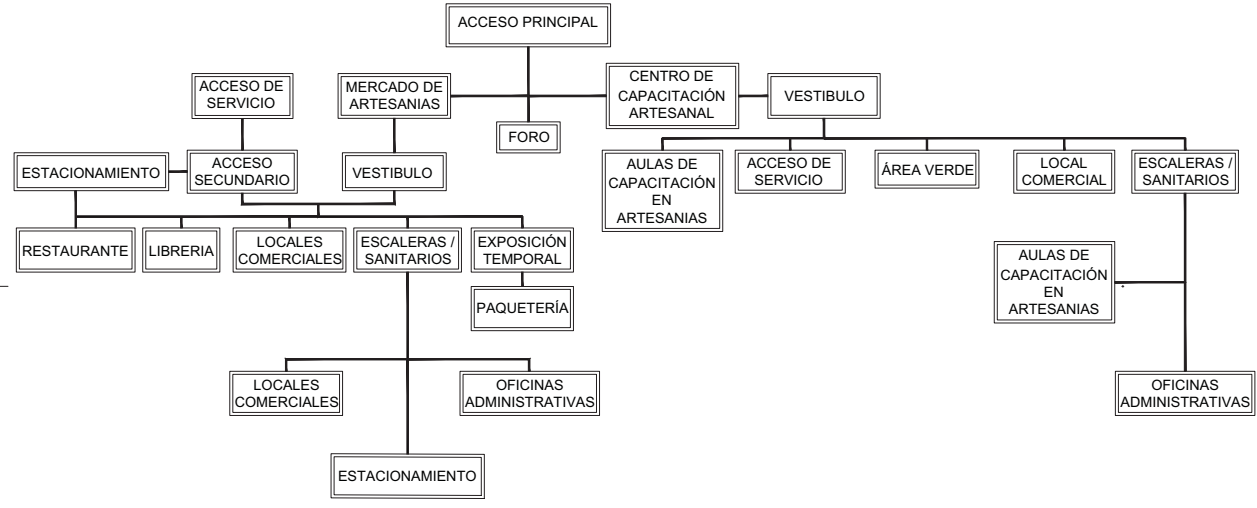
ACCESO PRINCIPAL

ACCESO DE SERVICIO

MERCADO DE ARTESANIAS

CENTRO DE CAPACITACIÓN ARTESANAL

VESTIBULO

FORO

ESTACIONAMIENTO

ACCESO SECUNDARIO

VESTIBULO

AULAS DE CAPACITACIÓN EN ARTESANIAS

ACCESO DE SERVICIO

ÁREA VERDE

LOCAL COMERCIAL

ESCALERAS / SANITARIOS

RESTAURANTE

LIBRERIA

LOCALES COMERCIALES

ESCALERAS / SANITARIOS

EXPOSICIÓN TEMPORAL

PAQUETERÍA

AULAS DE CAPACITACIÓN EN ARTESANIAS

LOCALES COMERCIALES

OFICINAS ADMINISTRATIVAS

OFICINAS ADMINISTRATIVAS

ESTACIONAMIENTO